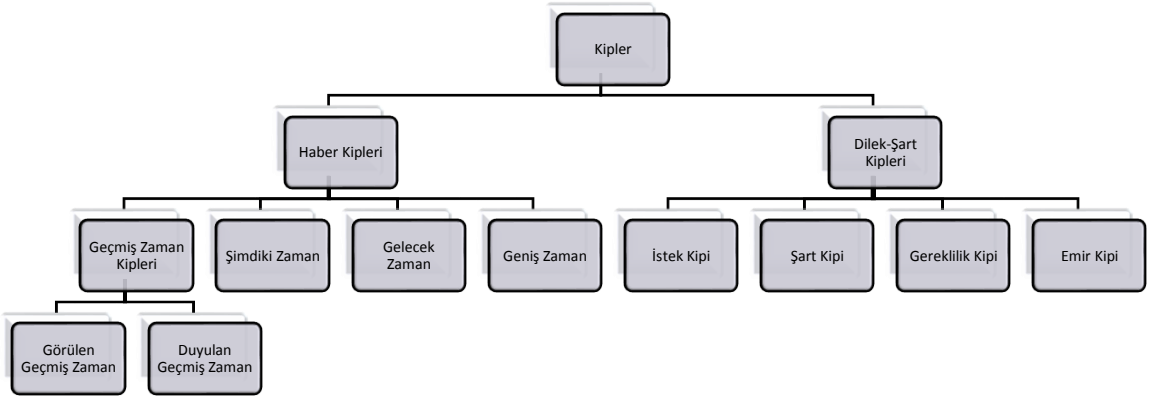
Kipler

Haber Kipleri

Dilek-Şart Kipleri

Geçmiş Zaman Kipleri

Şimdiki Zaman

Gelecek Zaman

Geniş Zaman

İstek Kipi

Şart Kipi

Gereklilik Kipi

Emir Kipi

Görülen Geçmiş Zaman

Duyulan Geçmiş Zaman